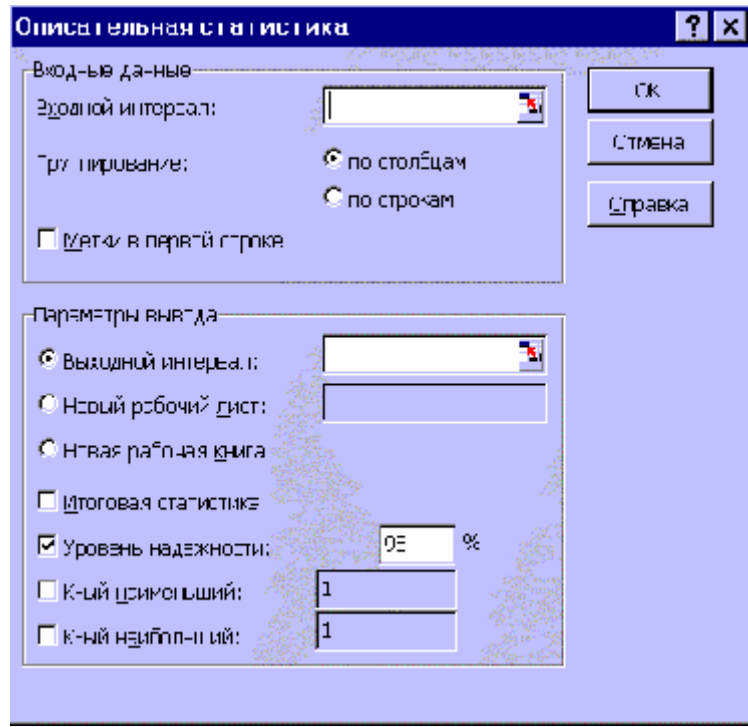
Описательная статистика

? ×

Входные данные

Входной интервал:

Группирование:

по столбцам

по строкам

Метки в первой строке

ОК

Отмена

Справка

Параметры вывода

Выходной интервал:

Новый рабочий лист:

Новая рабочая книга

Итоговая статистика

Уровень надежности:

95

%

К-ый наименьший:

1

К-ый наибольший:

1